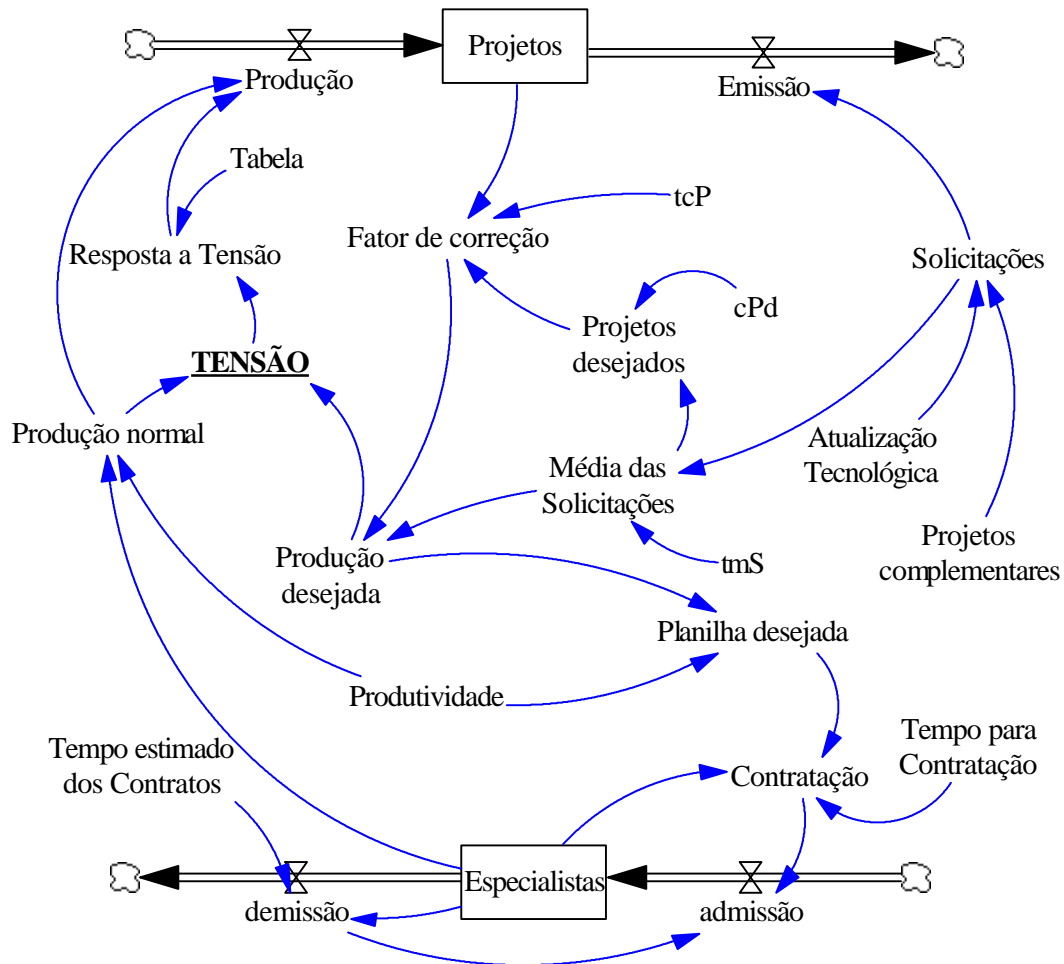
Projetos

Produção

Emissão

Tabela

tcP

Fator de correção

Resposta a Tensão

Solicitações

cPd

Projetos desejados

TENSÃO

Produção normal

Atualização Tecnológica

Média das Solicitações

Projetos complementares

Produção desejada

tmS

Planilha desejada

Produtividade

Tempo estimado dos Contratos

Tempo para Contratação

Contratação

Especialistas

demissão

admissão